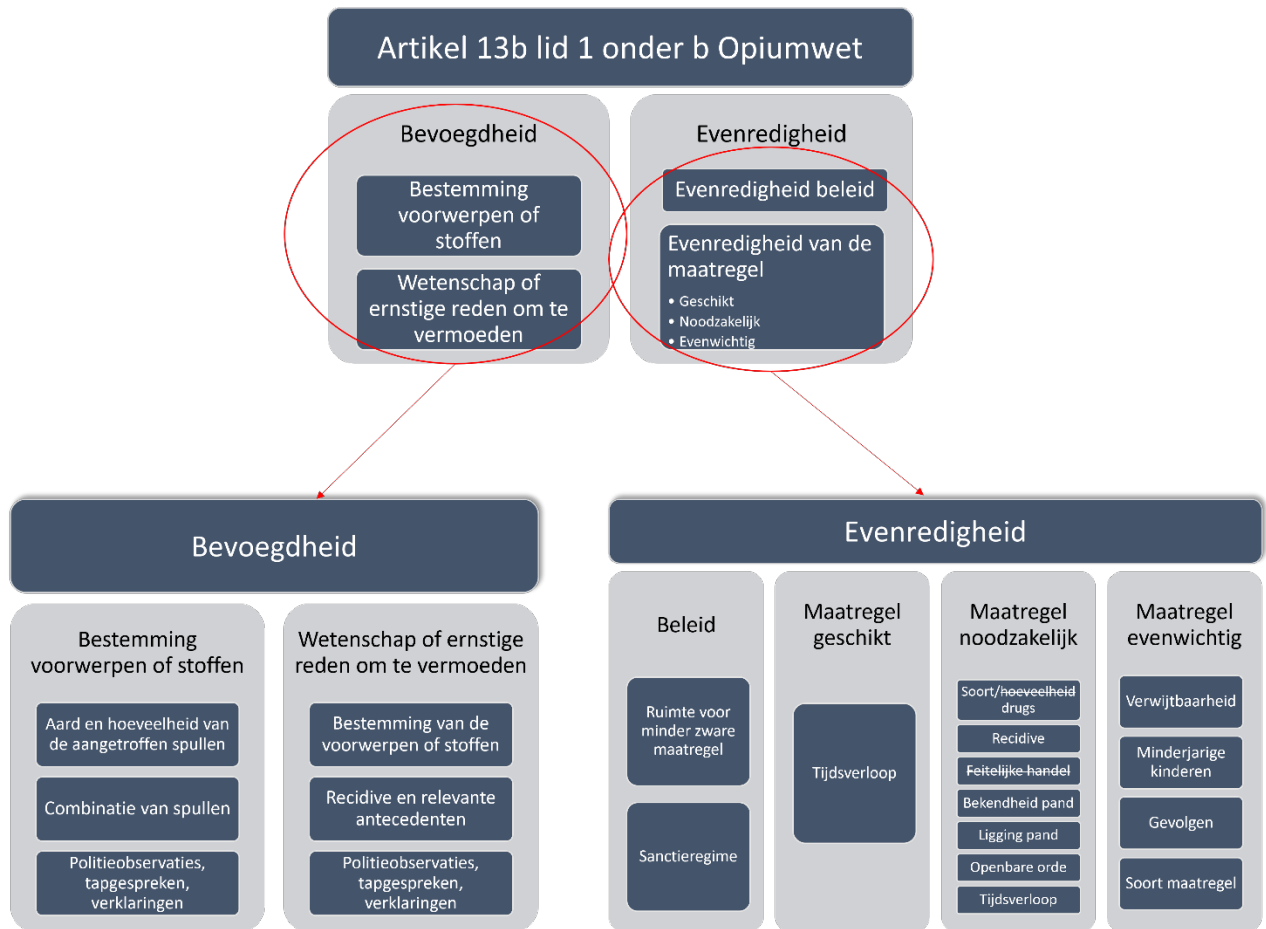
Artikel 13b lid 1 onder b Opiumwet

Bevoegdheid

Bestemming voorwerpen of stoffen

Wetenschap of ernstige reden om te vermoeden

Evenredigheid

Evenredigheid beleid

Evenredigheid van de maatregel

• Geschikt
• Noodzakelijk
• Evenwichtig

Bevoegdheid

Bestemming voorwerpen of stoffen

Aard en hoeveelheid van de aangetroffen spullen

Combinatie van spullen

Politieobservaties, tapgesprekken, verklaringen

Wetenschap of ernstige reden om te vermoeden

Bestemming van de voorwerpen of stoffen

Recidive en relevante antecedenten

Politieobservaties, tapgesprekken, verklaringen

Evenredigheid

Beleid

Ruimte voor minder zware maatregel

Sanctieregime

Maatregel geschikt

Tijdsverloop

Maatregel noodzakelijk

Soort/~~hoeveelheid~~ drugs

Recidive

~~Feitelijke handel~~

Bekendheid pand

Ligging pand

Openbare orde

Tijdsverloop

Maatregel evenwichtig

Verwijtbaarheid

Minderjarige kinderen

Gevolgen

Soort maatregel